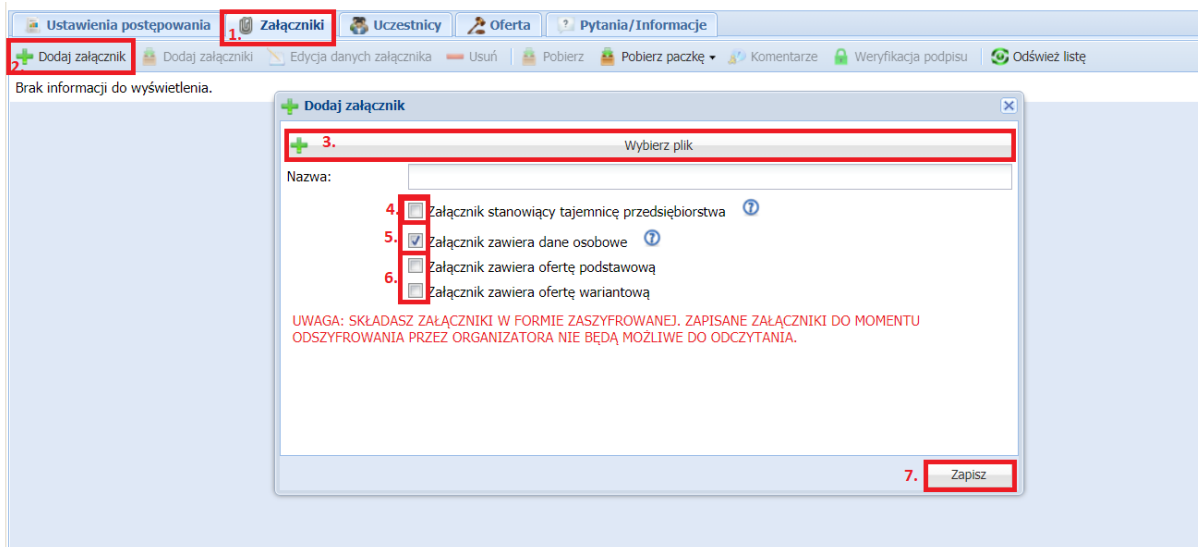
Ustawienia postępowania | Załączniki 1. | Uczestnicy | Oferta | Pytania/Informacje

2. Dodaj załącznik | Dodaj załączniki | Edycja danych załącznika | Usuń | Pobierz | Pobierz paczkę | Komentarze | Weryfikacja podpisu | Odśwież listę

Brak informacji do wyświetlenia.

Dodaj załącznik

3. Wybierz plik

Nazwa:

4. Załącznik stanowiący tajemnicę przedsiębiorstwa

5. Załącznik zawiera dane osobowe

6. Załącznik zawiera ofertę podstawową

Załącznik zawiera ofertę wariantową

UWAGA: SKŁADASZ ZAŁĄCZNIKI W FORMIE ZASZYFROWANEJ. ZAPISANE ZAŁĄCZNIKI DO MOMENTU ODSZYFROWANIA PRZEZ ORGANIZATORA NIE BĘDĄ MOŻLIWE DO ODCZYTANIA.

7. Zapisz